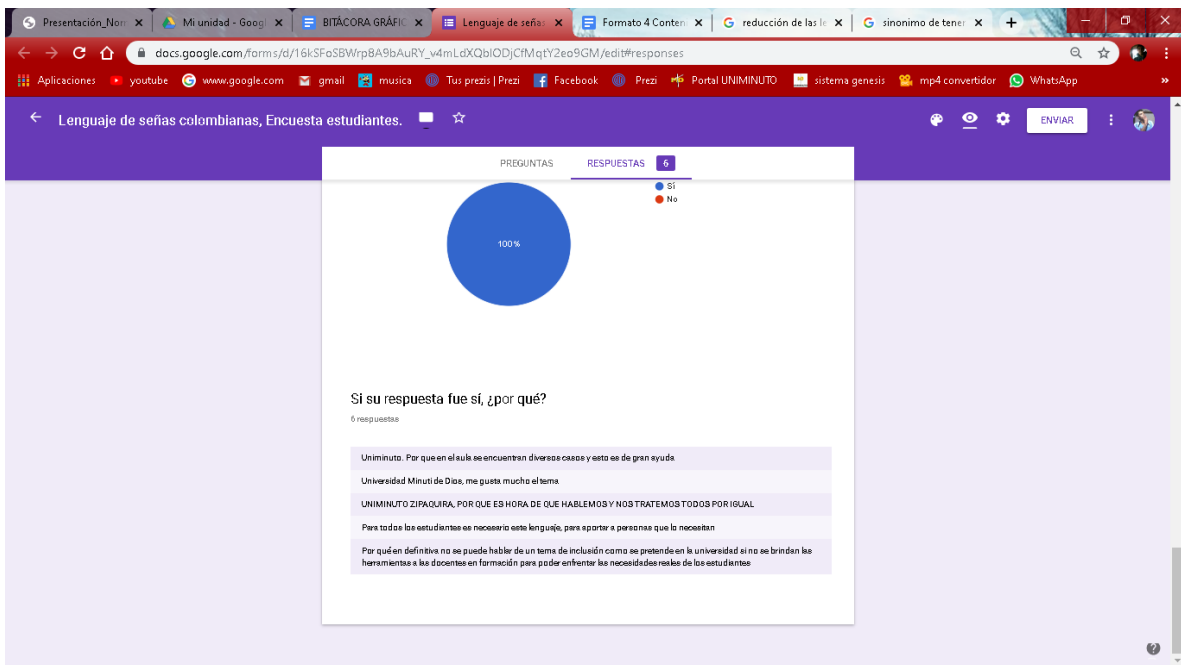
Presentación_Nom ×
Mi unidad - Goog ×
BITÁCORA GRÁFIC ×
Lenguaje de señas ×
Formato 4 Conten ×
reducción de las le ×
sinonimo de tener ×

docs.google.com/forms/d/16kSFoSBWrp8A9bAuRY_v4mLdXQblODjCfMqtY2eo9GM/edit#responses

Aplicaciones youtube www.google.com gmail musica Tus prezis | Prezi Facebook Prezi Portal UNIMINUTO sistema genesis mp4 convertidor WhatsApp

Lenguaje de señas colombianas, Encuesta estudiantes.

ENVIAR

PREGUNTAS RESPUESTAS 6

Sí
No

100%

Si su respuesta fue sí, ¿por qué?

6 respuestas

Uniminuto. Por que en el aula se encuentran diversos casos y esto es de gran ayuda.

Universidad Minuti de Dios, me gusta mucho el tema.

UNIMINUTO ZIPAQUIRA, POR QUE ES HORA DE QUE HABLEMOS Y NOS TRATEMOS TODOS POR IGUAL

Para todos los estudiantes es necesario este lenguaje, para aportar a personas que lo necesitan

Por qué en definitiva no se puede hablar de un tema de inclusión como se pretende en la universidad si no se brindan las herramientas a las docentes en formación para poder enfrentar las necesidades reales de los estudiantes